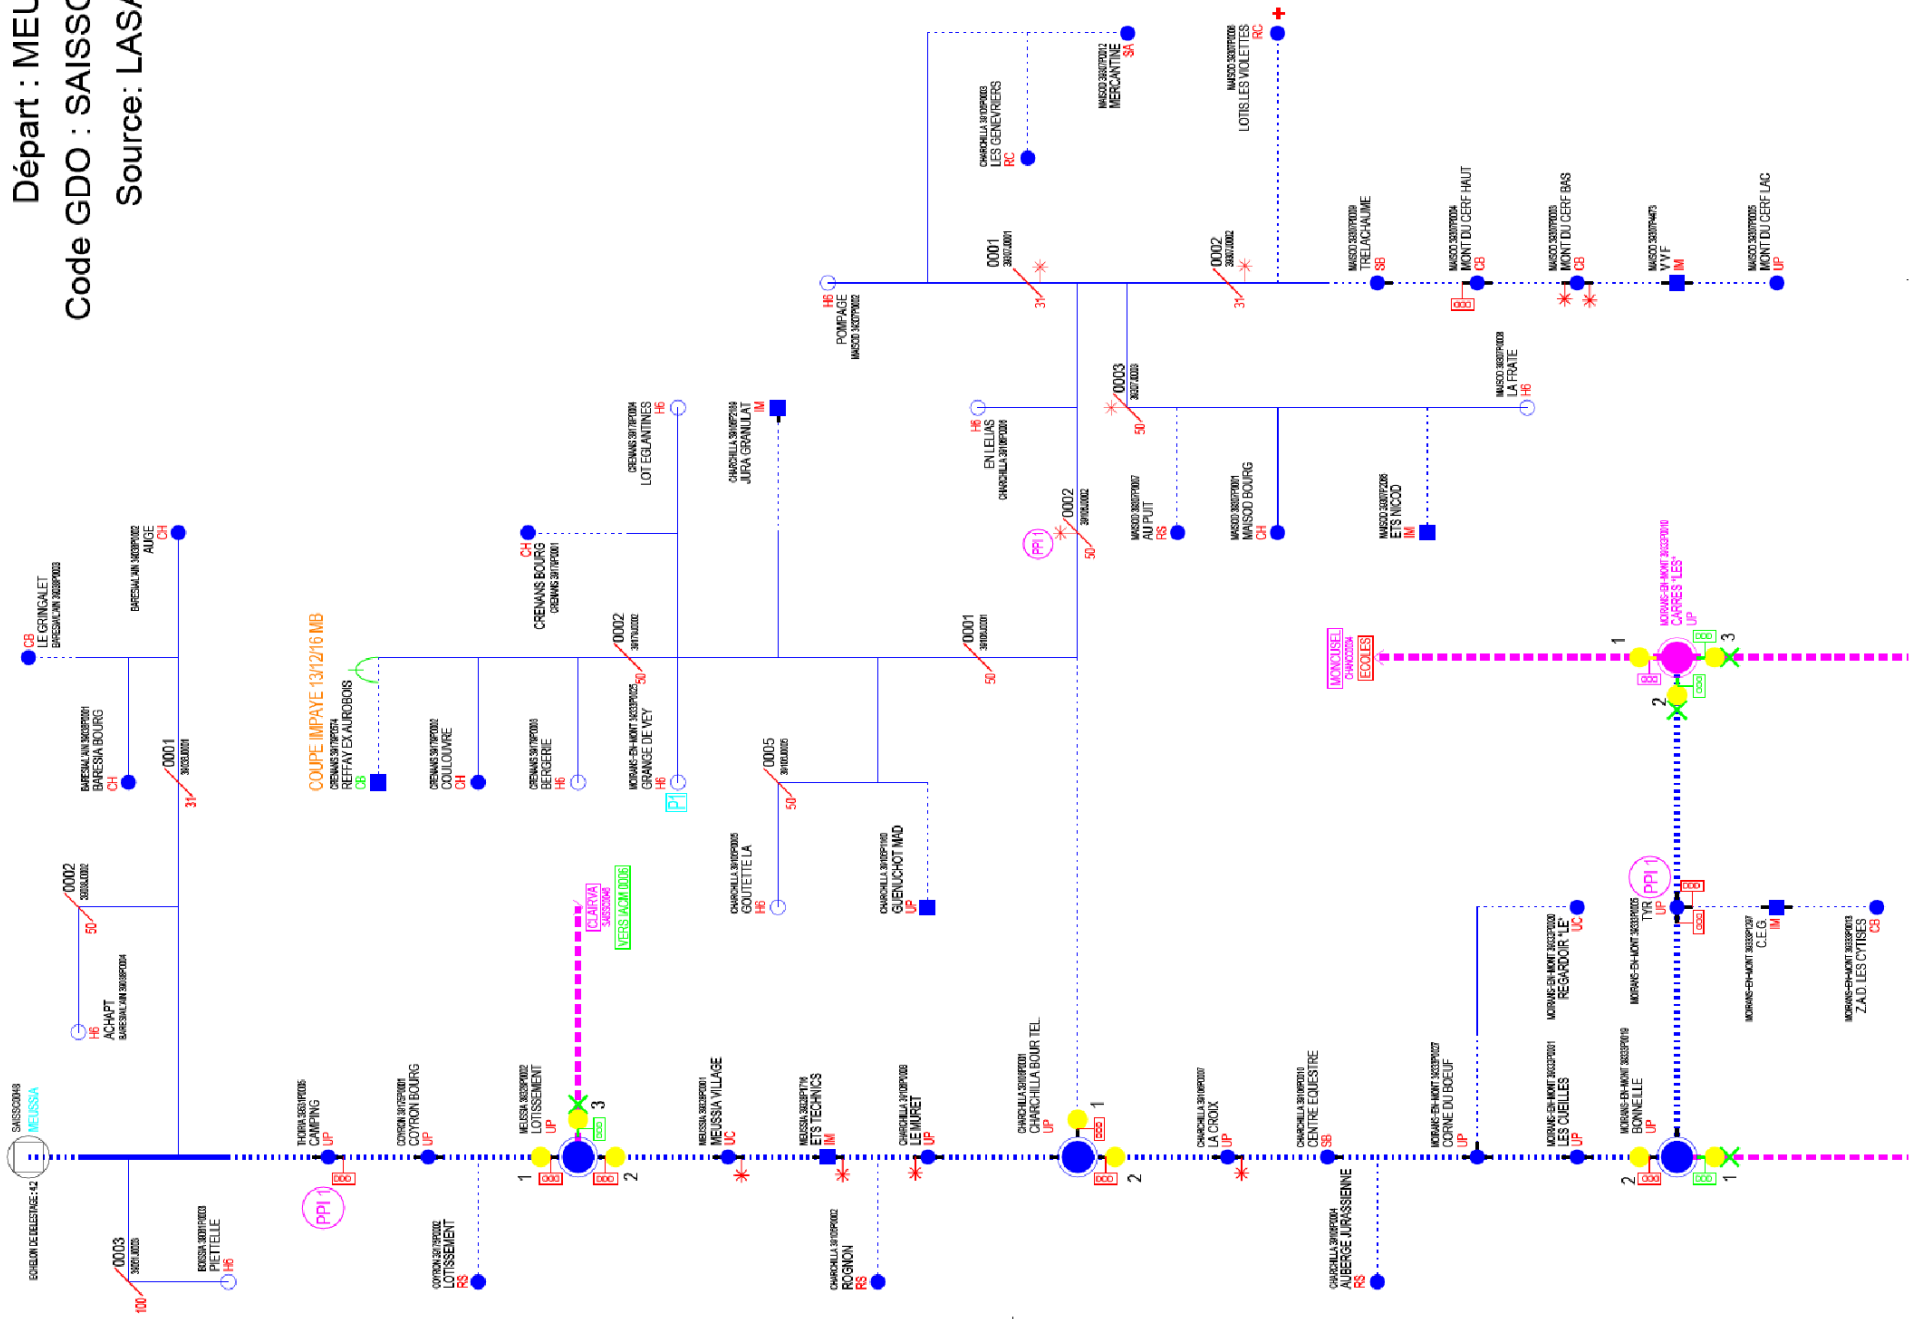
Départ : MEL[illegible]
Code GDO : SAISS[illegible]
Source: LASA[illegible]

MAISOD 39307P0012
MERCANTINE
SA

MAISOD 39307P0008
LOTIS LES VIOLETTES
RC

CHARCHILLA 39105P0003
LES GENEVRIERS
RC

0001
39307J0001
31

0002
39307J0002
31

H6
POMPAGE
MAISOD 39307P0002

MAISOD 39307P0009
TRELACHAUME
SB

MAISOD 39307P0004
MONT DU CERF HAUT
CB

MAISOD 39307P0003
MONT DU CERF BAS
CB

MAISOD 39307P4473
V.V.F
IM

MAISOD 39307P0005
MONT DU CERF LAC
UP

0003
39307J0003
50

MAISOD 39307P0006
LA FRATE
H6

H6
EN LELIAS
CHARCHILLA 39105P0004

MAISOD 39307P0007
AU PUIT
RS

MAISOD 39307P0001
MAISOD BOURG
CH

MAISOD 39307P2006
ETS NICOD
IM

0002
39105J0002
50

PPI

CRENANS 39178P0004
LOT EGLANTINES
H6

CHARCHILLA 39105P2184
JURA GRANULAT
IM

CH
CRENANS BOURG
CRENANS 39178P0001

0002
39178J0002
50

0001
39105J0001
50

BARESIA-S-L'AIN 39038P0002
AUGE
CH

CB
LE GRINGALET
BARESIA-S-L'AIN 39038P0003

COUPE IMPAYE 13/12/16 MB
CRENANS 39178P2574
REFFAY EX AUROBOIS
CB

CRENANS 39178P0002
COULOUVRE
CH

CRENANS 39178P0003
BERGERIE
H6

MOIRANS-EN-MONT 39333P0025
GRANGE DE VEY
H6

PI

0005
39105J0005
50

BARESIA-S-L'AIN 39038P0001
BARESIA BOURG
CH

0001
39038J0001
31

CHARCHILLA 39105P0005
GOUTETTE LA
H6

CHARCHILLA 39105P1160
GUENUCHOT MAD
UP

MONCUSEL
CHANCO0024
ECOLES

MOIRANS-EN-MONT 39333P0010
CARRES "LES"
UP

1
2
3

0002
39038J0002
50

H6
ACHAPT
BARESIA-S-L'AIN 39038P0004

CLAIRVA
SAISSC0046
VERS IACM 0006

PPI 1

MOIRANS-EN-MONT 39333P0020
REGARDOIR "LE"
UC

MOIRANS-EN-MONT 39333P0005
TYR
UP

MOIRANS-EN-MONT 39333P1207
C.E.G.
IM

MOIRANS-EN-MONT 39333P0013
Z.A.D. LES CYTISES
CB

SAISSC0048
MEUSSIA

THOIRIA 39531P0005
CAMPING
UP

COYRON 39175P0001
COYRON BOURG
UP

MEUSSIA 39328P0002
LOTISSEMENT
UP

MEUSSIA 39328P0001
MEUSSIA VILLAGE
UC

MEUSSIA 39328P1716
ETS TECHNICS
IM

CHARCHILLA 39105P0003
LE MURET
UP

CHARCHILLA 39105P0001
CHARCHILLA BOUR TEL
UP

CHARCHILLA 39105P0007
LA CROIX
UP

CHARCHILLA 39105P0010
CENTRE EQUESTRE
SB

MOIRANS-EN-MONT 39333P0027
CORNE DU BOEUF
UP

MOIRANS-EN-MONT 39333P0001
LES CUEILLES
UP

MOIRANS-EN-MONT 39333P0019
BONNE LLE
UP

1
2
3

ECHELON DE DELESTAGE : 4.2

PPI 1

0003
39038J0003
100

BOISSIA 39061P0003
PIETTELLE
H6

COYRON 39175P0002
LOTISSEMENT
RS

CHARCHILLA 39105P0002
ROGNON
RS

CHARCHILLA 39105P0004
AUBERGE JURASSIENNE
RS